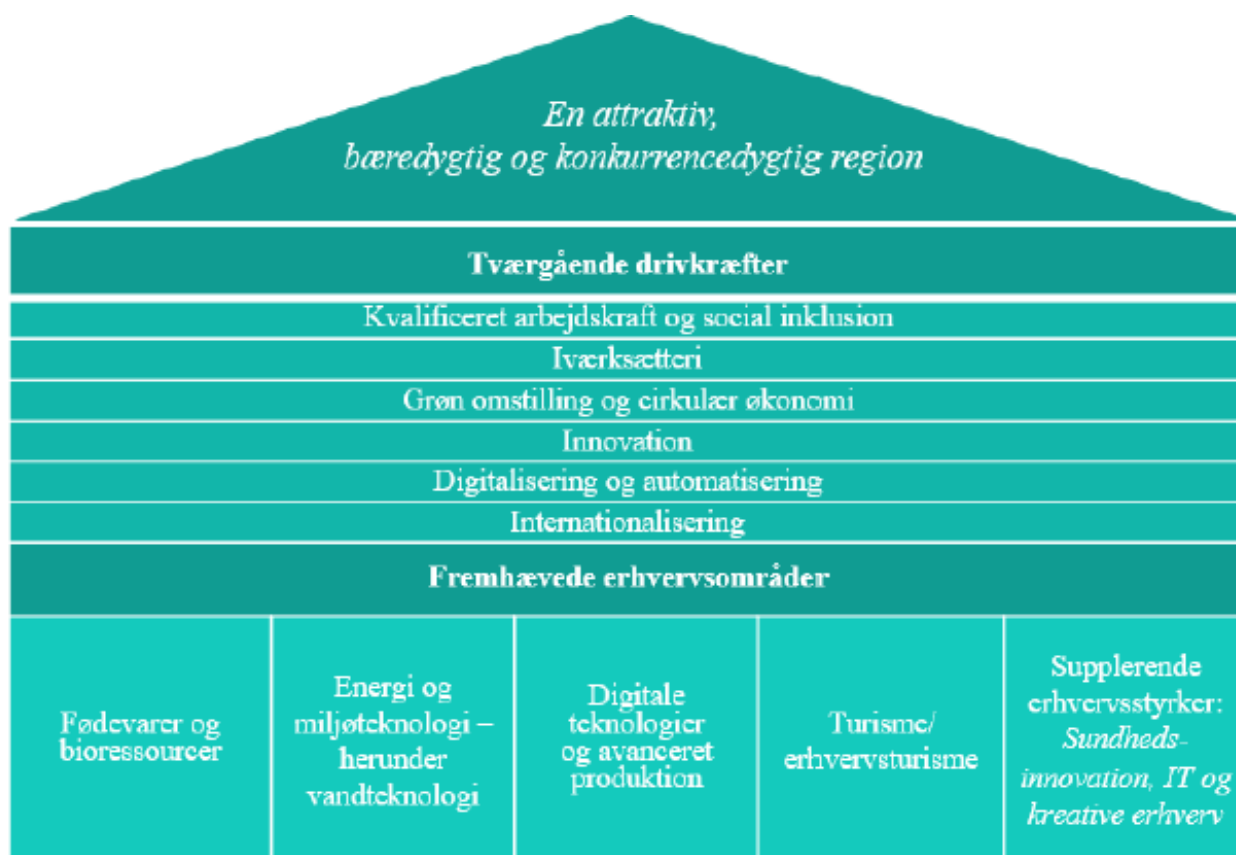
En attraktiv, bæredygtig og konkurrencedygtig region

Tværgående drivkræfter

Kvalificeret arbejdskraft og social inklusion

Iværksætteri

Grøn omstilling og cirkulær økonomi

Innovation

Digitalisering og automatisering

Internationalisering

Fremhævede erhvervsområder

| Fødevarer og bioressourcer | Energi og miljøteknologi – herunder vandteknologi | Digitale teknologier og avanceret produktion | Turisme/ erhvervsturisme | Supplerende erhvervsstyrker: Sundhedsinnovation, IT og kreative erhverv |